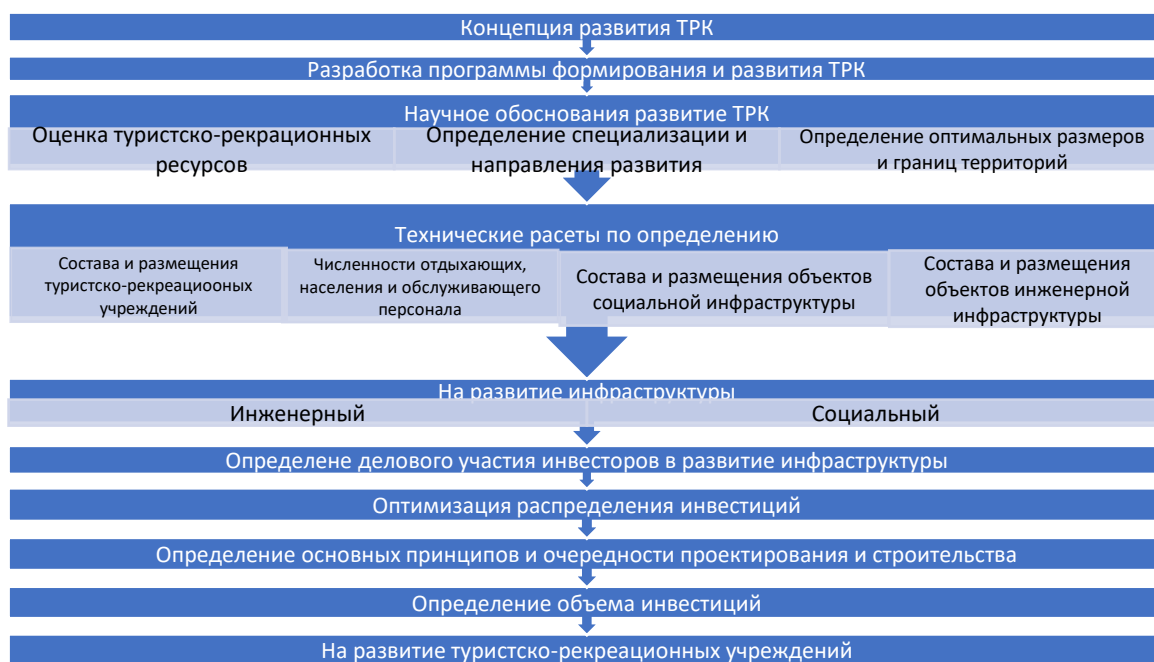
Концепция развития ТРК

Разработка программы формирования и развития ТРК

Научное обоснования развитие ТРК

Оценка туристско-рекрационных ресурсов

Определение специализации и направления развития

Определение оптимальных размеров и границ территорий

Технические расеты по определению

Состава и размещения туристско-рекреациооных учреждений

Численности отдыхающих, населения и обслуживающего персонала

Состава и размещения объектов социальной инфраструктуры

Состава и размещения объектов инженерной инфраструктуры

На развитие инфраструктуры

Инженерный

Социальный

Определене делового участия инвесторов в развитие инфраструктуры

Оптимизация распределения инвестиций

Определение основных принципов и очередности проектирования и строительства

Определение объема инвестиций

На развитие туристско-рекреационных учреждений